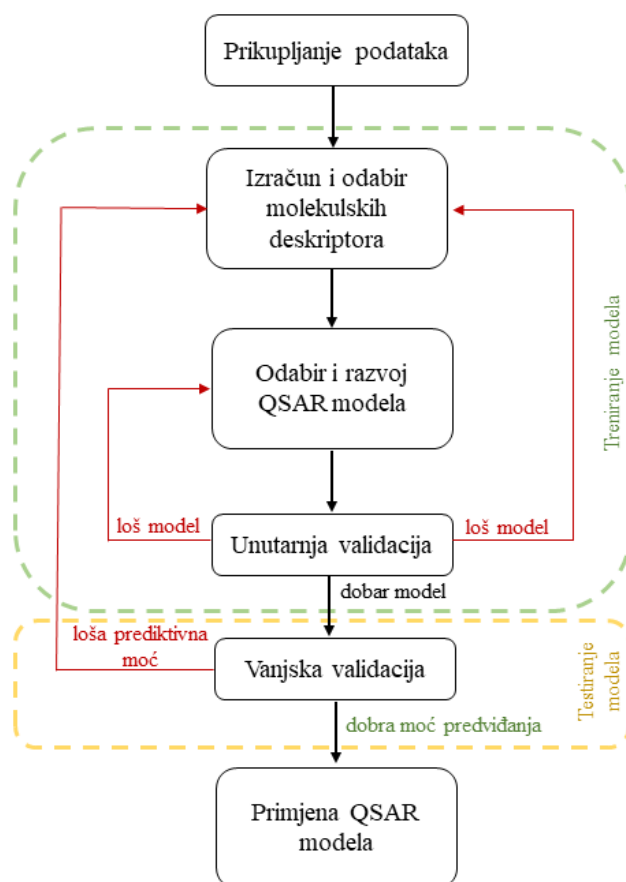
Prikupljanje podataka

Izračun i odabir molekulskih deskriptora

Odabir i razvoj QSAR modela

loš model

Unutarnja validacija

loš model

Treniranje modela

dobar model

loša prediktivna moć

Vanjska validacija

Testiranje modela

dobra moć predviđanja

Primjena QSAR modela